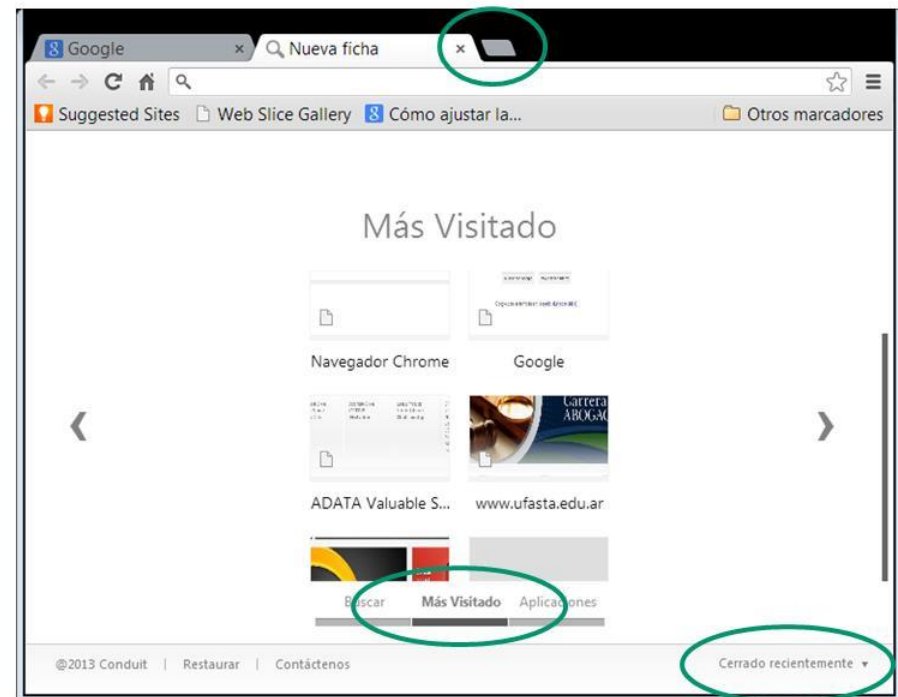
Google ×
Nueva ficha ×

Suggested Sites | Web Slice Gallery | Cómo ajustar la... | Otros marcadores

Más Visitado

Navegador Chrome
Google
ADATA Valuable S...
www.ufasta.edu.ar

Carrera ABOGAC

‹ ›

Buscar | Más Visitado | Aplicaciones

@2013 Conduit | Restaurar | Contáctenos

Cerrado recientemente ▾